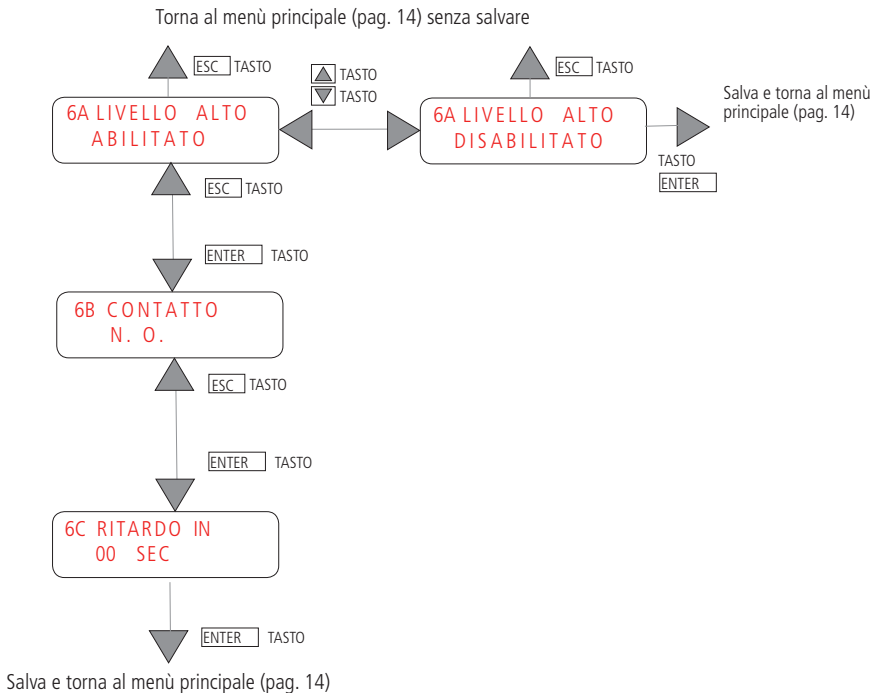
Torna al menù principale (pag. 14) senza salvare

ESC TASTO

TASTO
TASTO

ESC TASTO

Salva e torna al menù principale (pag. 14)

6A LIVELLO ALTO
ABILITATO

6A LIVELLO ALTO
DISABILITATO

TASTO
ENTER

ESC TASTO

ENTER TASTO

6B CONTATTO
N. O.

ESC TASTO

ENTER TASTO

6C RITARDO IN
00 SEC

ENTER TASTO

Salva e torna al menù principale (pag. 14)